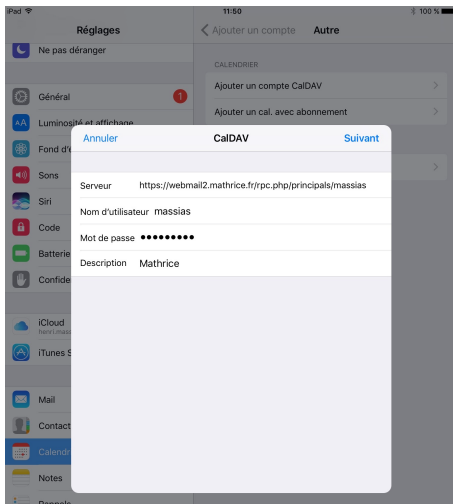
iPad
11:50
100 %

Réglages
Ne pas déranger
Général
1
Luminosité et affichage
Fond d'
Sons
Siri
Code
Batterie
Confide
iCloud
iTunes S
Mail
Contact
Calendr
Notes

Ajouter un compte
Autre
CALENDRIER
Ajouter un compte CalDAV
Ajouter un cal. avec abonnement

Annuler
CalDAV
Suivant

Serveur https://webmail2.mathrice.fr/rpc.php/principals/massias
Nom d'utilisateur massias
Mot de passe •••••••••
Description Mathrice